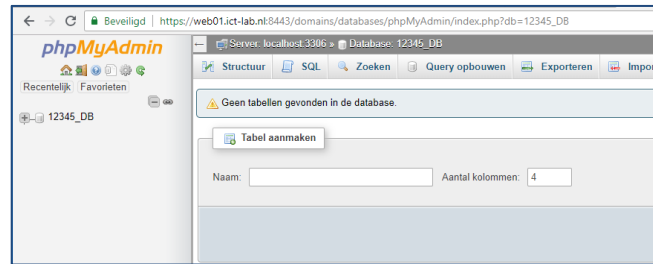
Beveiligd | https://web01.ict-lab.nl:8443/domains/databases/phpMyAdmin/index.php?db=12345_DB

phpMyAdmin

Recentelijk Favorieten

12345_DB

Server: localhost:3306 » Database: 12345_DB

Structuur SQL Zoeken Query opbouwen Exporteren Impor

Geen tabellen gevonden in de database.

Tabel aanmaken

Naam: Aantal kolommen: 4